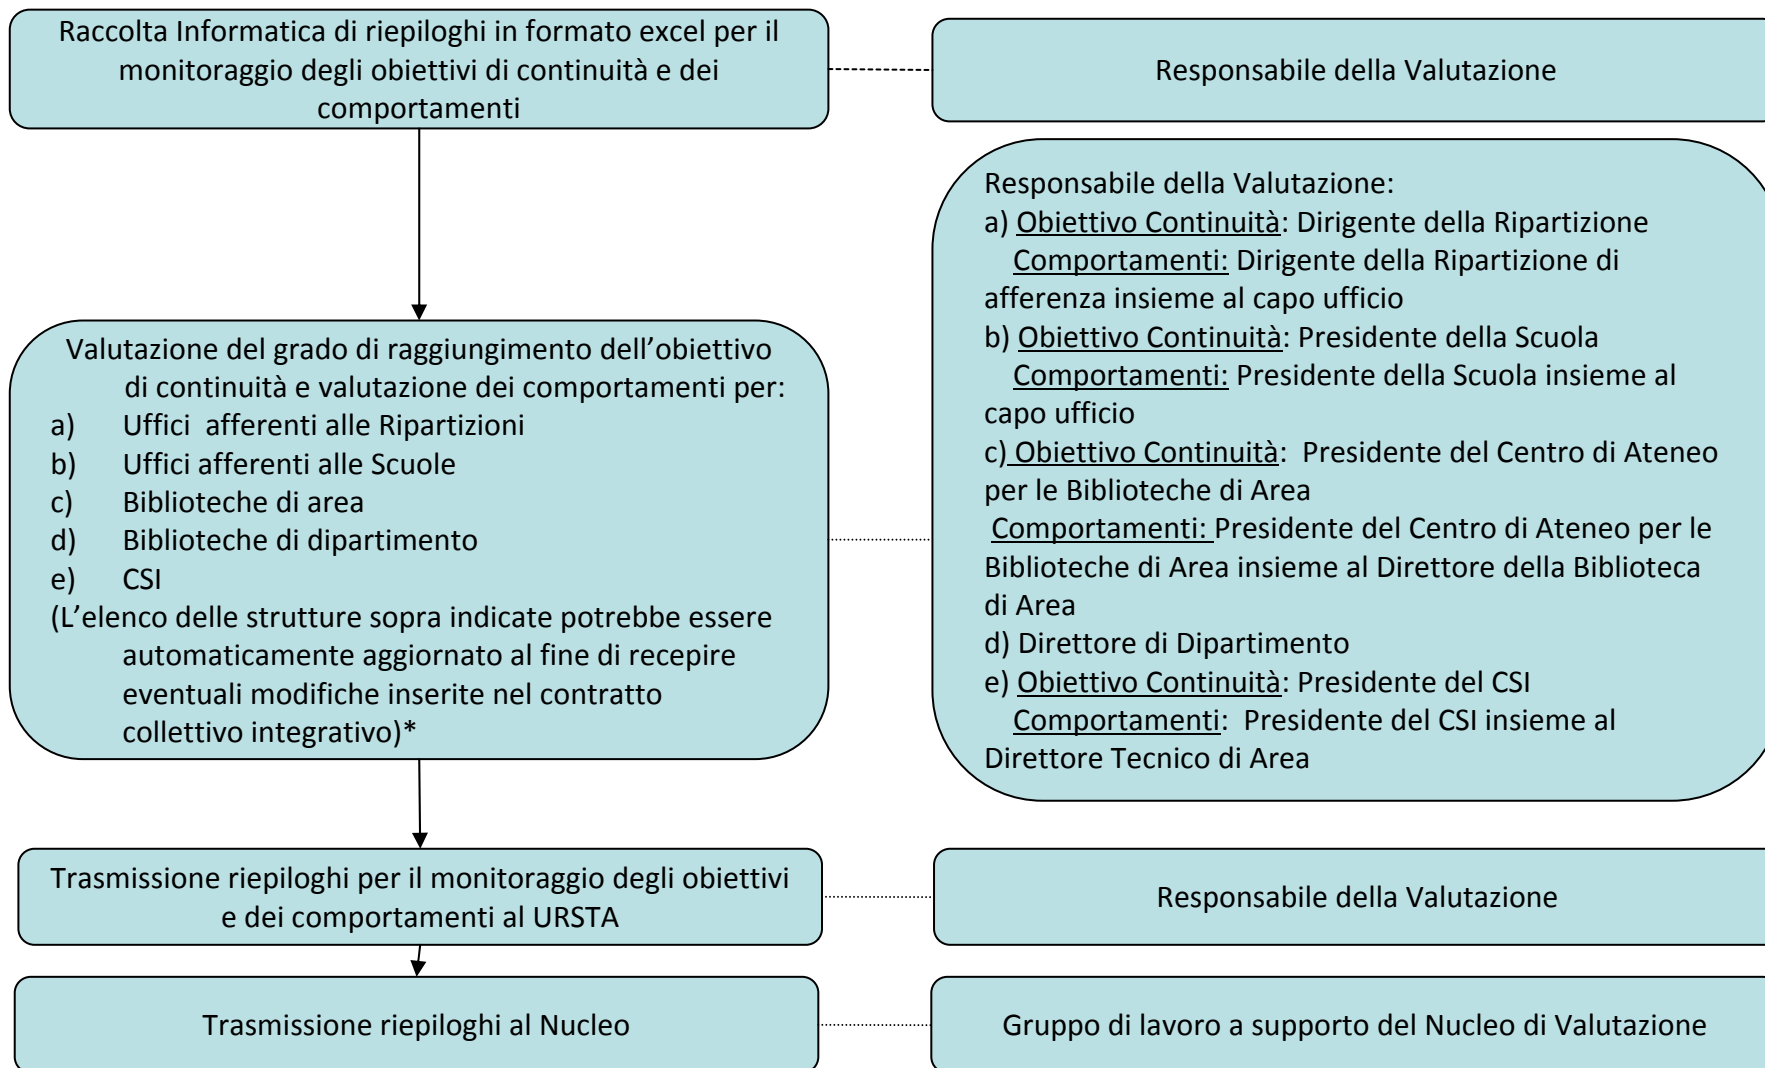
Raccolta Informatica di riepiloghi in formato excel per il monitoraggio degli obiettivi di continuità e dei comportamenti

Responsabile della Valutazione

Valutazione del grado di raggiungimento dell'obiettivo di continuità e valutazione dei comportamenti per:
a) Uffici afferenti alle Ripartizioni
b) Uffici afferenti alle Scuole
c) Biblioteche di area
d) Biblioteche di dipartimento
e) CSI
(L'elenco delle strutture sopra indicate potrebbe essere automaticamente aggiornato al fine di recepire eventuali modifiche inserite nel contratto collettivo integrativo)*

Responsabile della Valutazione:
a) Obiettivo Continuità: Dirigente della Ripartizione
Comportamenti: Dirigente della Ripartizione di afferenza insieme al capo ufficio
b) Obiettivo Continuità: Presidente della Scuola
Comportamenti: Presidente della Scuola insieme al capo ufficio
c) Obiettivo Continuità: Presidente del Centro di Ateneo per le Biblioteche di Area
Comportamenti: Presidente del Centro di Ateneo per le Biblioteche di Area insieme al Direttore della Biblioteca di Area
d) Direttore di Dipartimento
e) Obiettivo Continuità: Presidente del CSI
Comportamenti: Presidente del CSI insieme al Direttore Tecnico di Area

Trasmissione riepiloghi per il monitoraggio degli obiettivi e dei comportamenti al URSTA

Responsabile della Valutazione

Trasmissione riepiloghi al Nucleo

Gruppo di lavoro a supporto del Nucleo di Valutazione